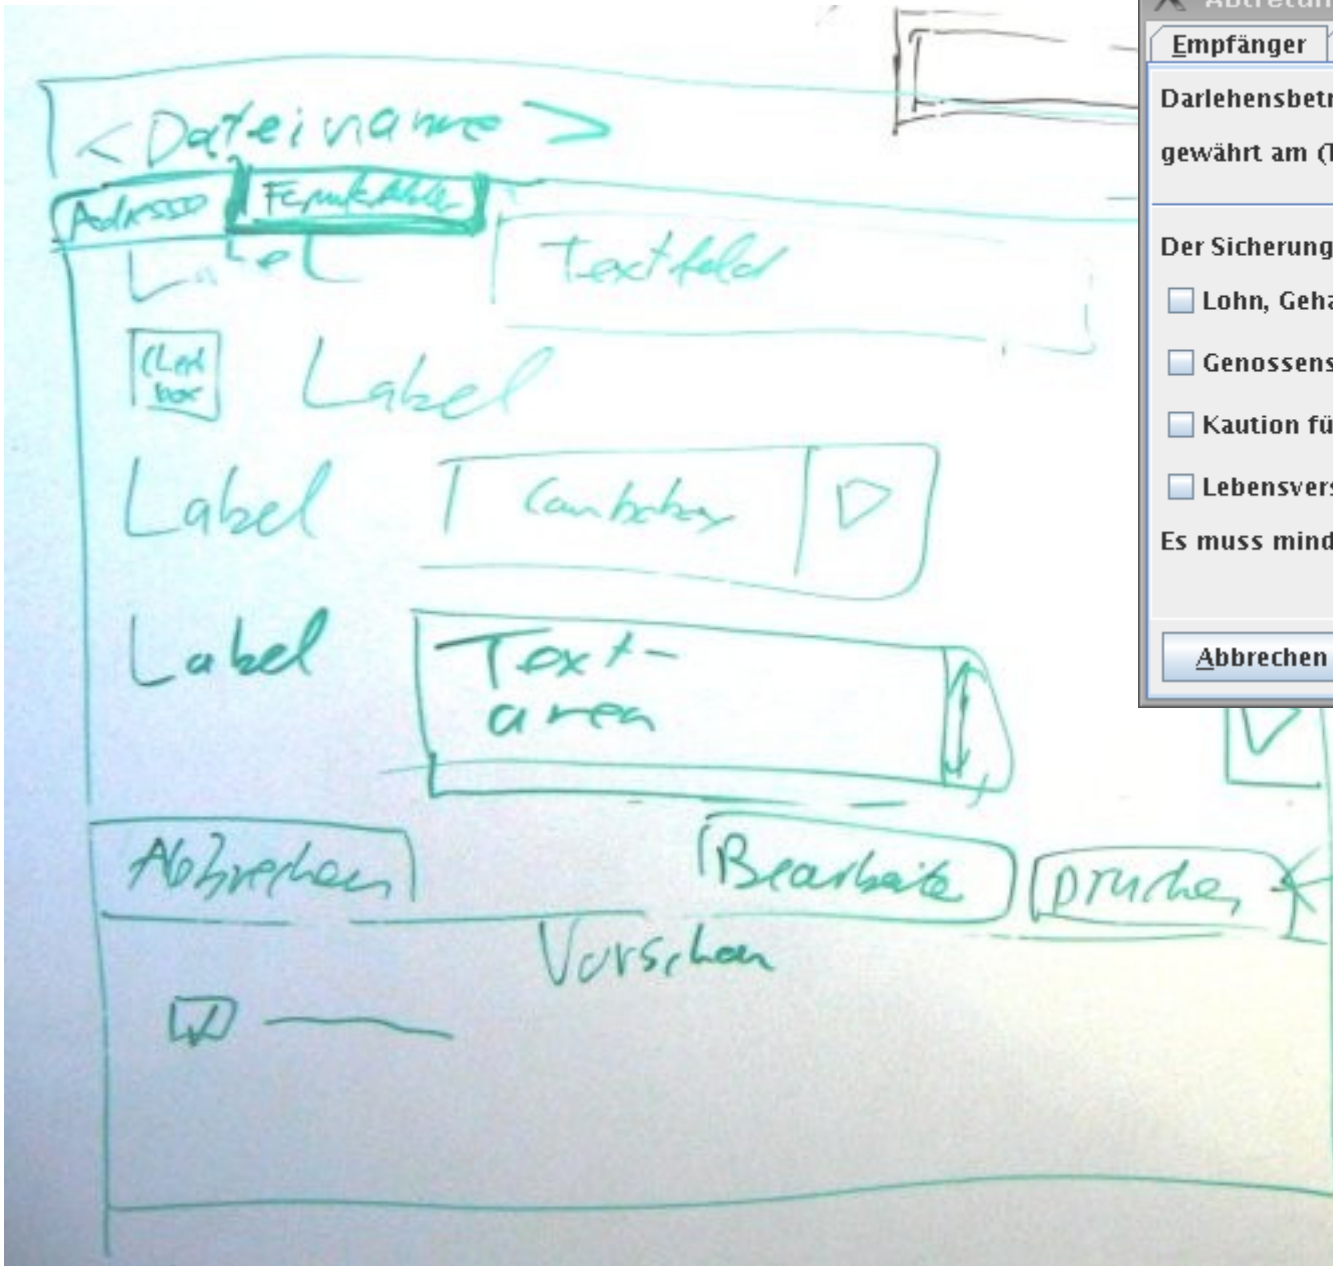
<Dateiname>

Adresse

Formulardaten

Label

Textfeld

Check box

Label

Label

Combobox

Label

Text-area

Abbrechen

Bearbeiten

Drucken

Vorschau

Abtretun

Empfänger

Darlehensbetr

gewährt am (T

Der Sicherung

Lohn, Geha

Genossens

Kaution fü

Lebensvers

Es muss mind

Abbrechen